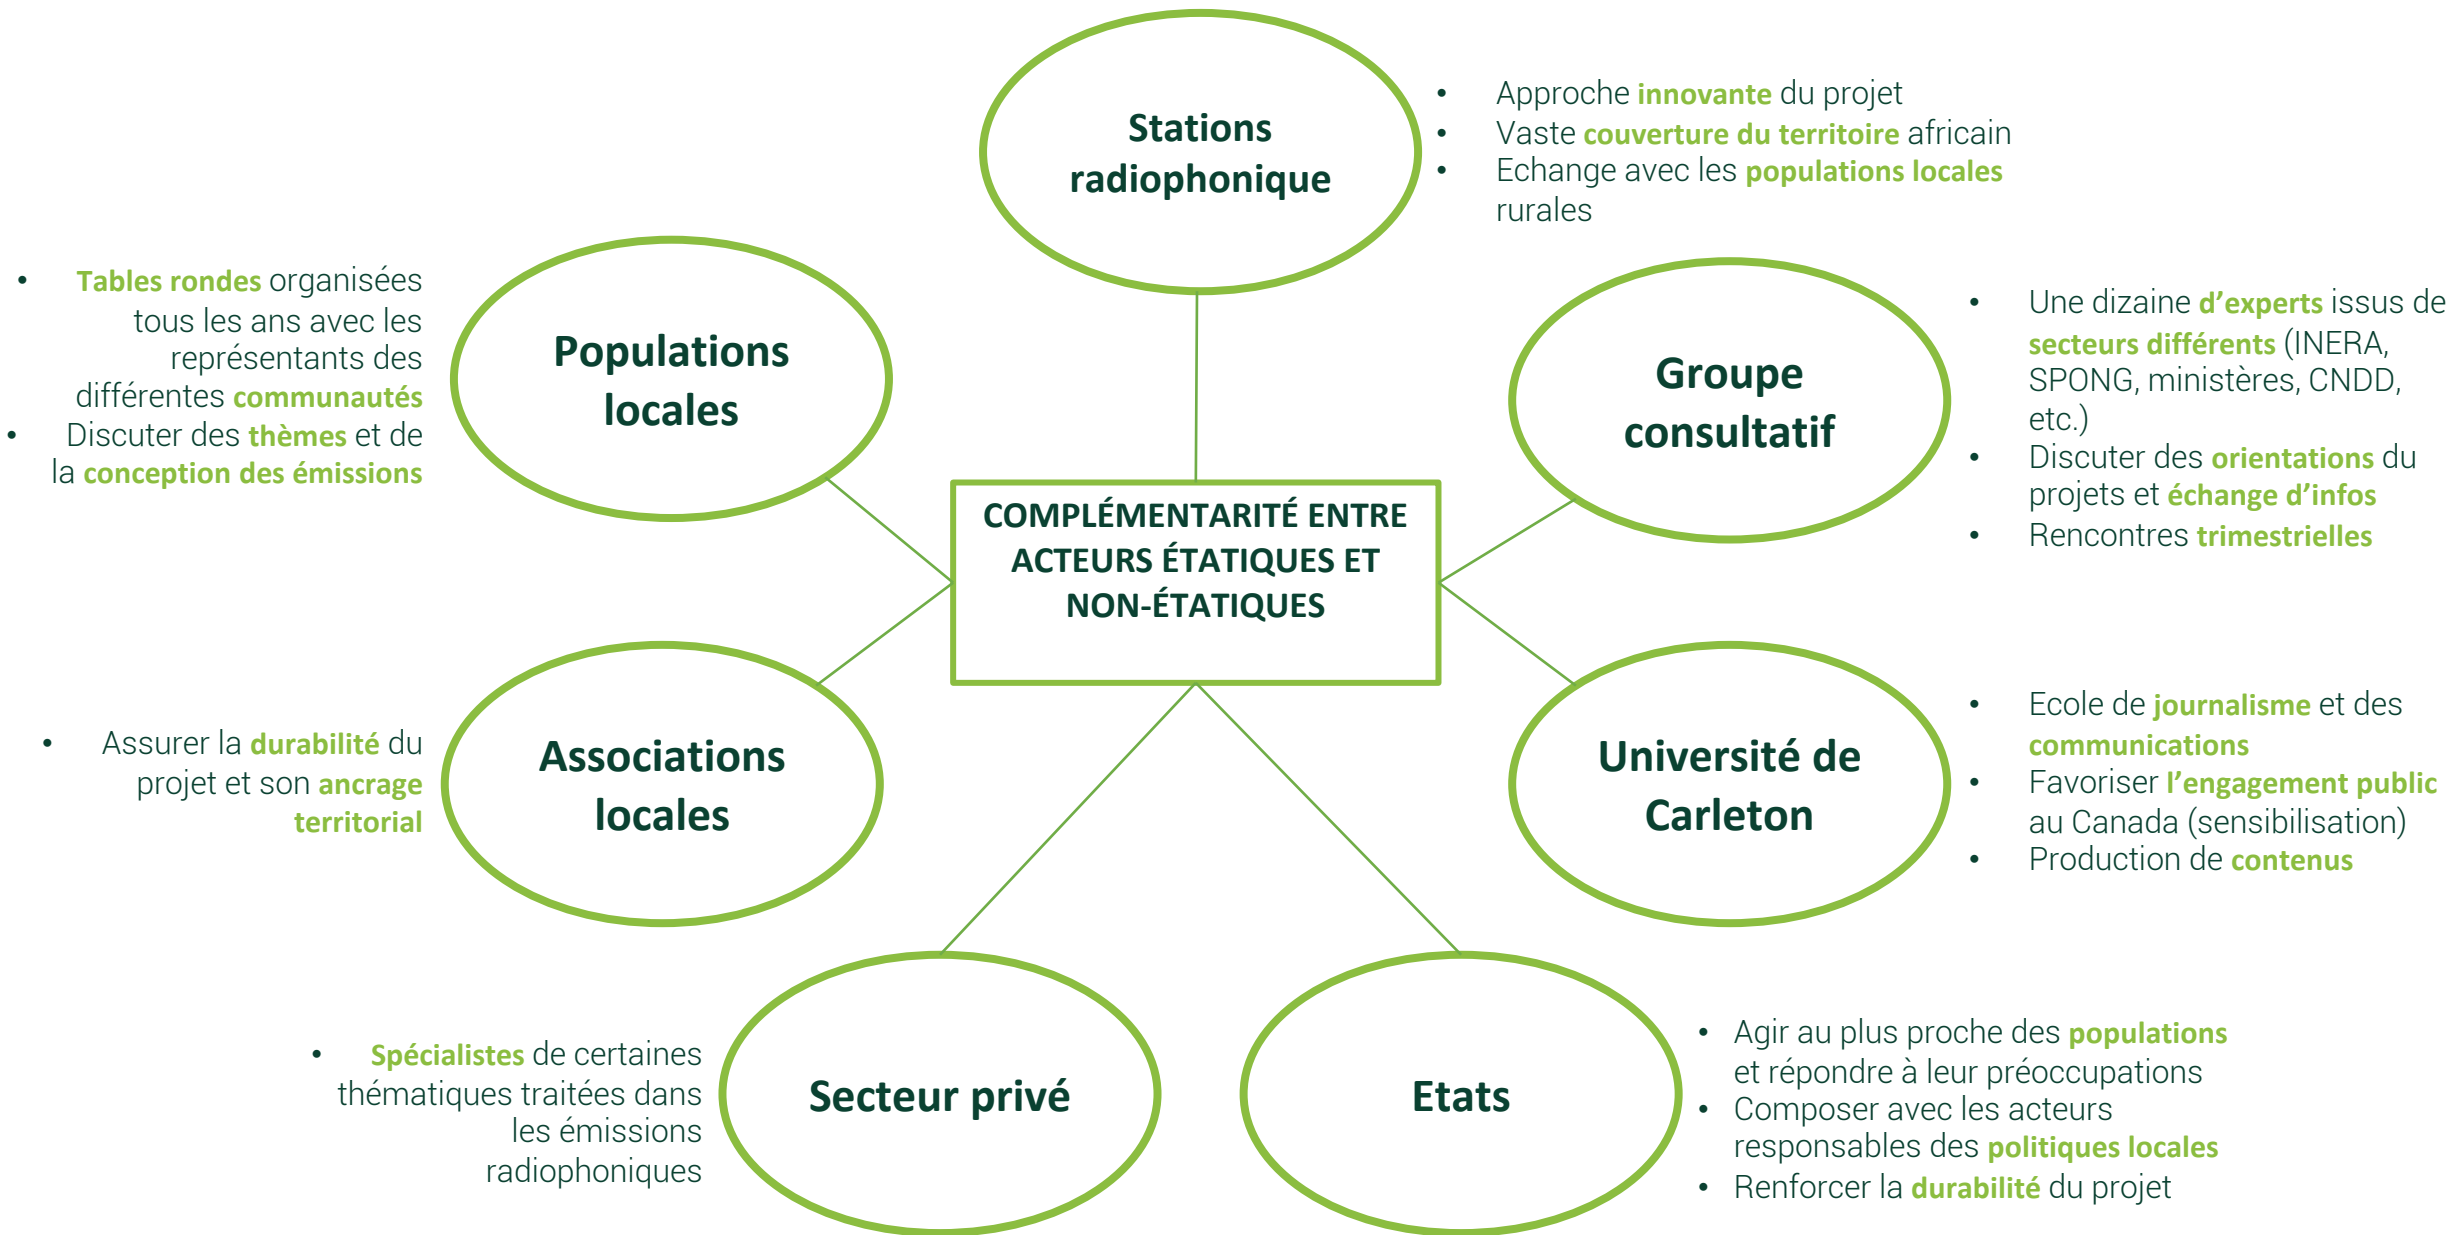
Stations radiophonique

- Approche innovante du projet
- Vaste couverture du territoire africain
- Echange avec les populations locales rurales

- Tables rondes organisées tous les ans avec les représentants des différentes communautés
- Discuter des thèmes et de la conception des émissions

Populations locales

Groupe consultatif

- Une dizaine d'experts issus de secteurs différents (INERA, SPONG, ministères, CNDD, etc.)
- Discuter des orientations du projets et échange d'infos
- Rencontres trimestrielles

COMPLÉMENTARITÉ ENTRE ACTEURS ÉTATIQUES ET NON-ÉTATIQUES

- Assurer la durabilité du projet et son ancrage territorial

Associations locales

Université de Carleton

- Ecole de journalisme et des communications
- Favoriser l'engagement public au Canada (sensibilisation)
- Production de contenus

- Spécialistes de certaines thématiques traitées dans les émissions radiophoniques

Secteur privé

Etats

- Agir au plus proche des populations et répondre à leur préoccupations
- Composer avec les acteurs responsables des politiques locales
- Renforcer la durabilité du projet